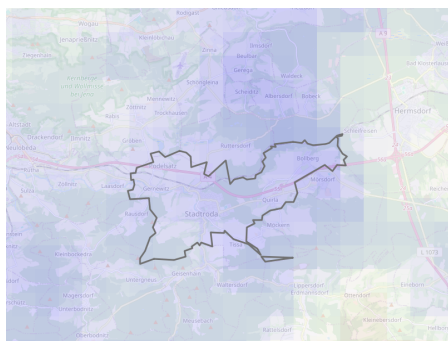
Rodigast
Pörstel
Kleinbockedra
Zinna
Bürgel
Beulbar
Gniebsdorf
Schöngleina
Gerega
Waltersdorf
Hermsdorf
Stadtroda
Bollberg
Quirla
Lippersdorf
Ottendorf
Tröbnitz
Hainbücht
Oberndorf
Rabis
Geisenhain
Gernewitz
Oberbodnitz
Unterbodnitz
Dorndorf
Schleifreisen
Meusebach
Kleinbockedra
Sulza
Karlsdorf
Tautenhain
Waldeck
Eineborn
Ruttersdorf
Zöllnitz
Bad Klosterlausnitz
Gröben
Unterbodnitz
Lucka
A 9
A 4
L 1075